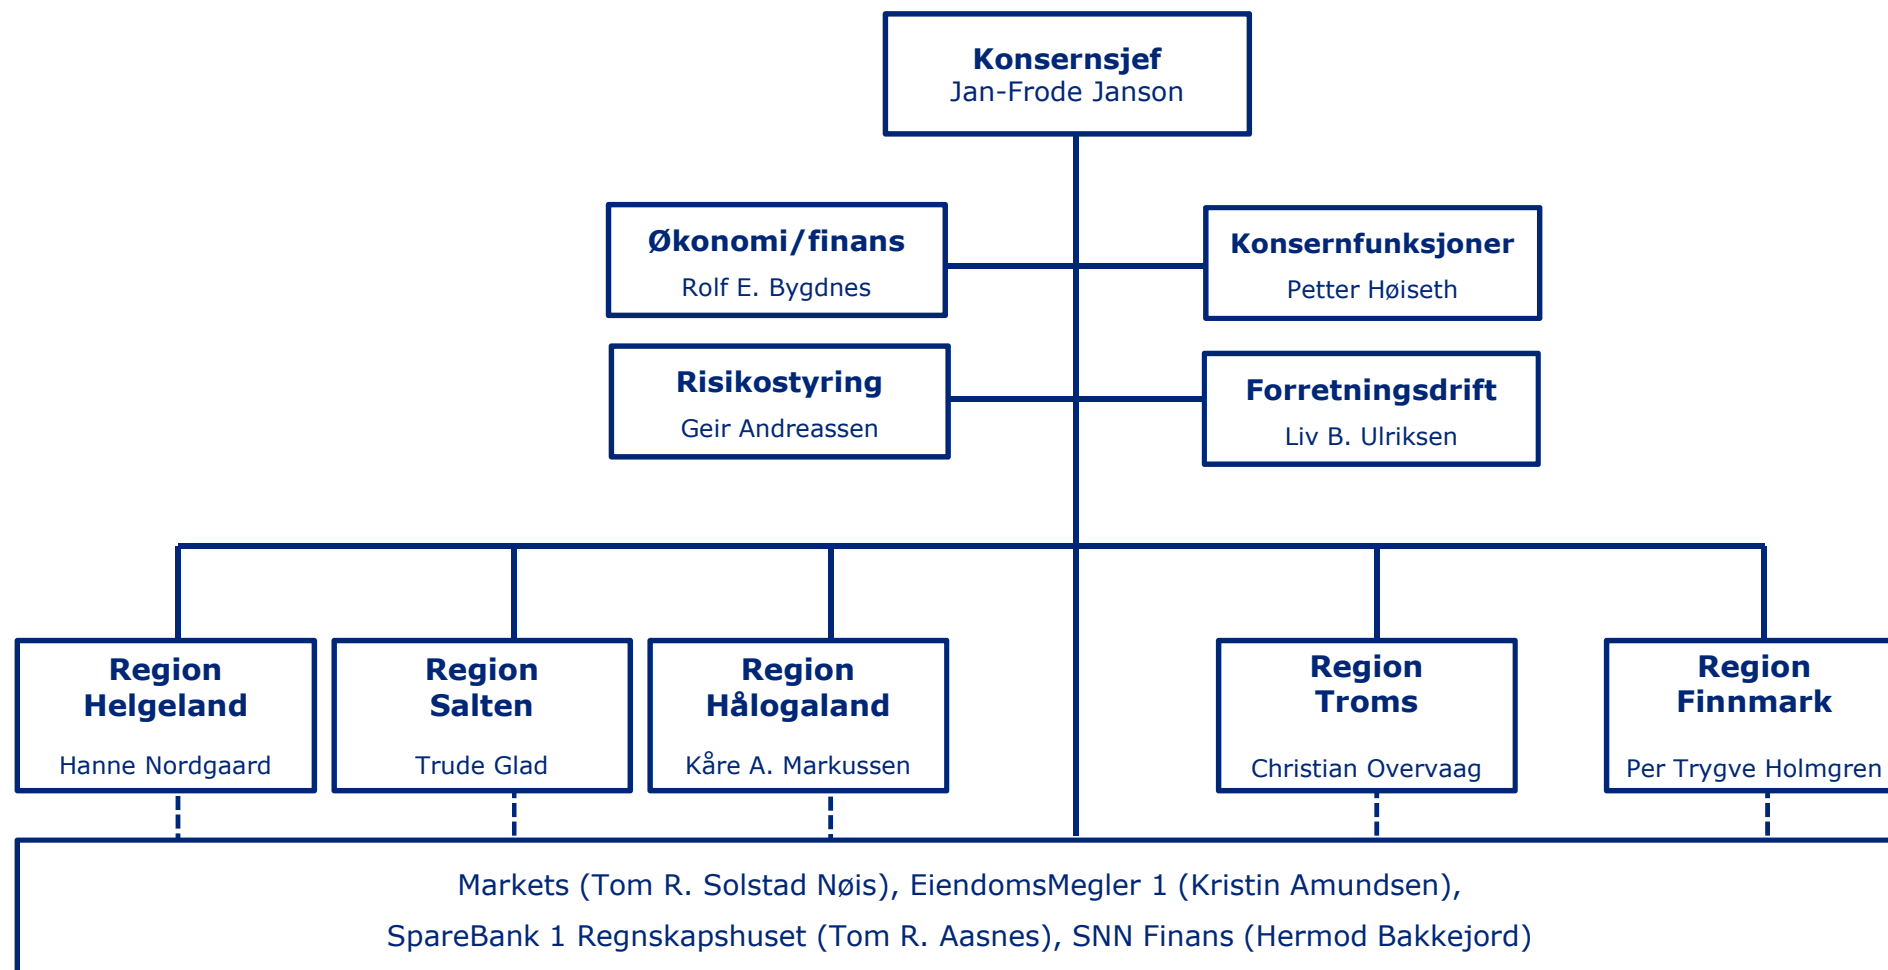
Konsernsjef
Jan-Frode Janson

Økonomi/finans
Rolf E. Bygdnes

Konsernfunksjoner
Petter Høiseth

Risikostyring
Geir Andreassen

Forretningsdrift
Liv B. Ulriksen

Region Helgeland
Hanne Nordgaard

Region Salten
Trude Glad

Region Hålogaland
Kåre A. Markussen

Region Troms
Christian Overvaag

Region Finnmark
Per Trygve Holmgren

Markets (Tom R. Solstad Nøis), EiendomsMegler 1 (Kristin Amundsen),
SpareBank 1 Regnskapshuset (Tom R. Aasnes), SNN Finans (Hermod Bakkejord)